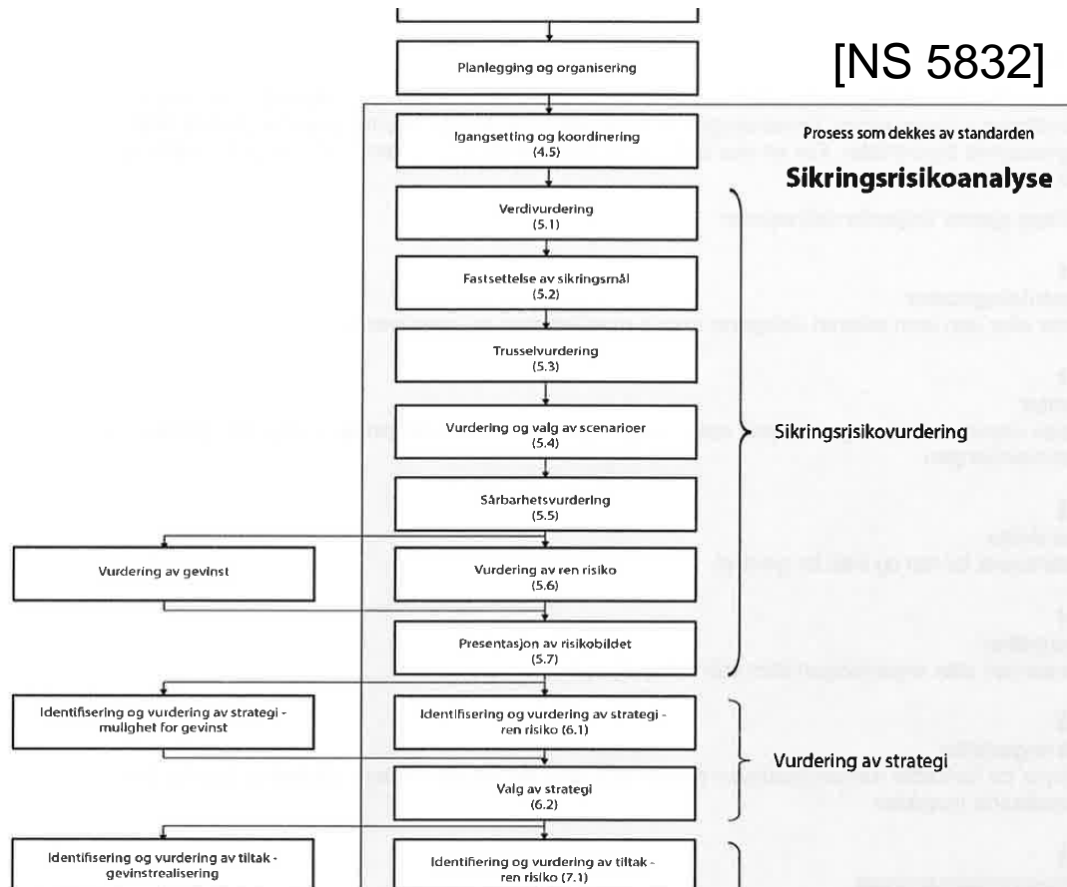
[NS 5832]

Planlegging og organisering

Igangsetting og koordinering (4.5)

Prosess som dekkes av standarden

Sikringsrisikoanalyse

Verdivurdering (5.1)

Fastsettelse av sikringsmål (5.2)

Trusselvurdering (5.3)

Vurdering og valg av scenarioer (5.4)

Sikringsrisikovurdering

Sårbarhetsvurdering (5.5)

Vurdering av gevinst

Vurdering av ren risiko (5.6)

Presentasjon av risikobildet (5.7)

Identifisering og vurdering av strategi - mulighet for gevinst

Identifisering og vurdering av strategi - ren risiko (6.1)

Vurdering av strategi

Valg av strategi (6.2)

Identifisering og vurdering av tiltak - gevinstrealisering

Identifiering og vurdering av tiltak - ren risiko (7.1)